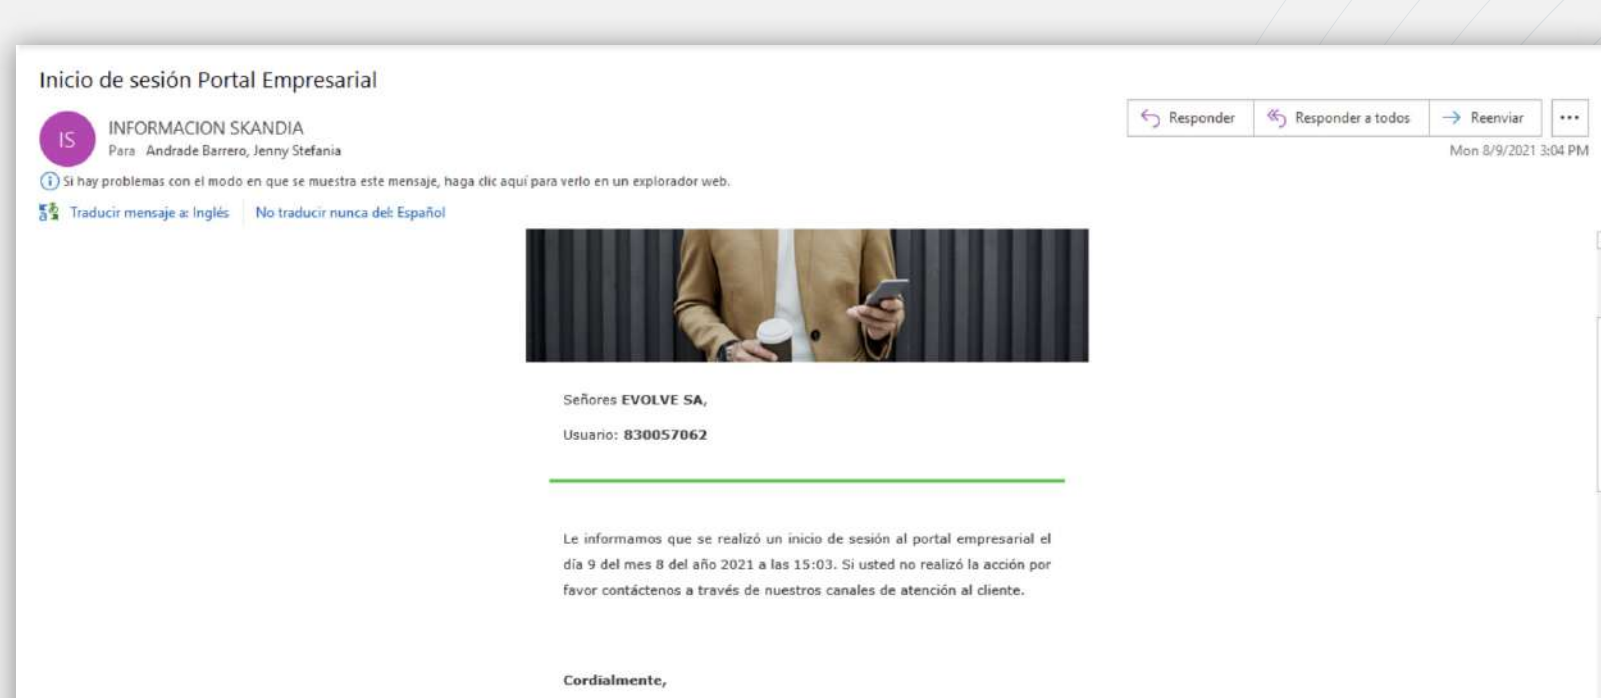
Inicio de sesión Portal Empresarial

IS

INFORMACION SKANDIA
Para Andrade Barrero, Jenny Stefania

Responder | Responder a todos | Reenviar | ...

Mon 8/9/2021 3:04 PM

Si hay problemas con el modo en que se muestra este mensaje, haga clic aquí para verlo en un explorador web.

Traducir mensaje a: Inglés | No traducir nunca del: Español

Señores **EVOLVE SA,**

Usuario: **830057062**

Le informamos que se realizó un inicio de sesión al portal empresarial el día 9 del mes 8 del año 2021 a las 15:03. Si usted no realizó la acción por favor contáctenos a través de nuestros canales de atención al cliente.

**Cordialmente,**